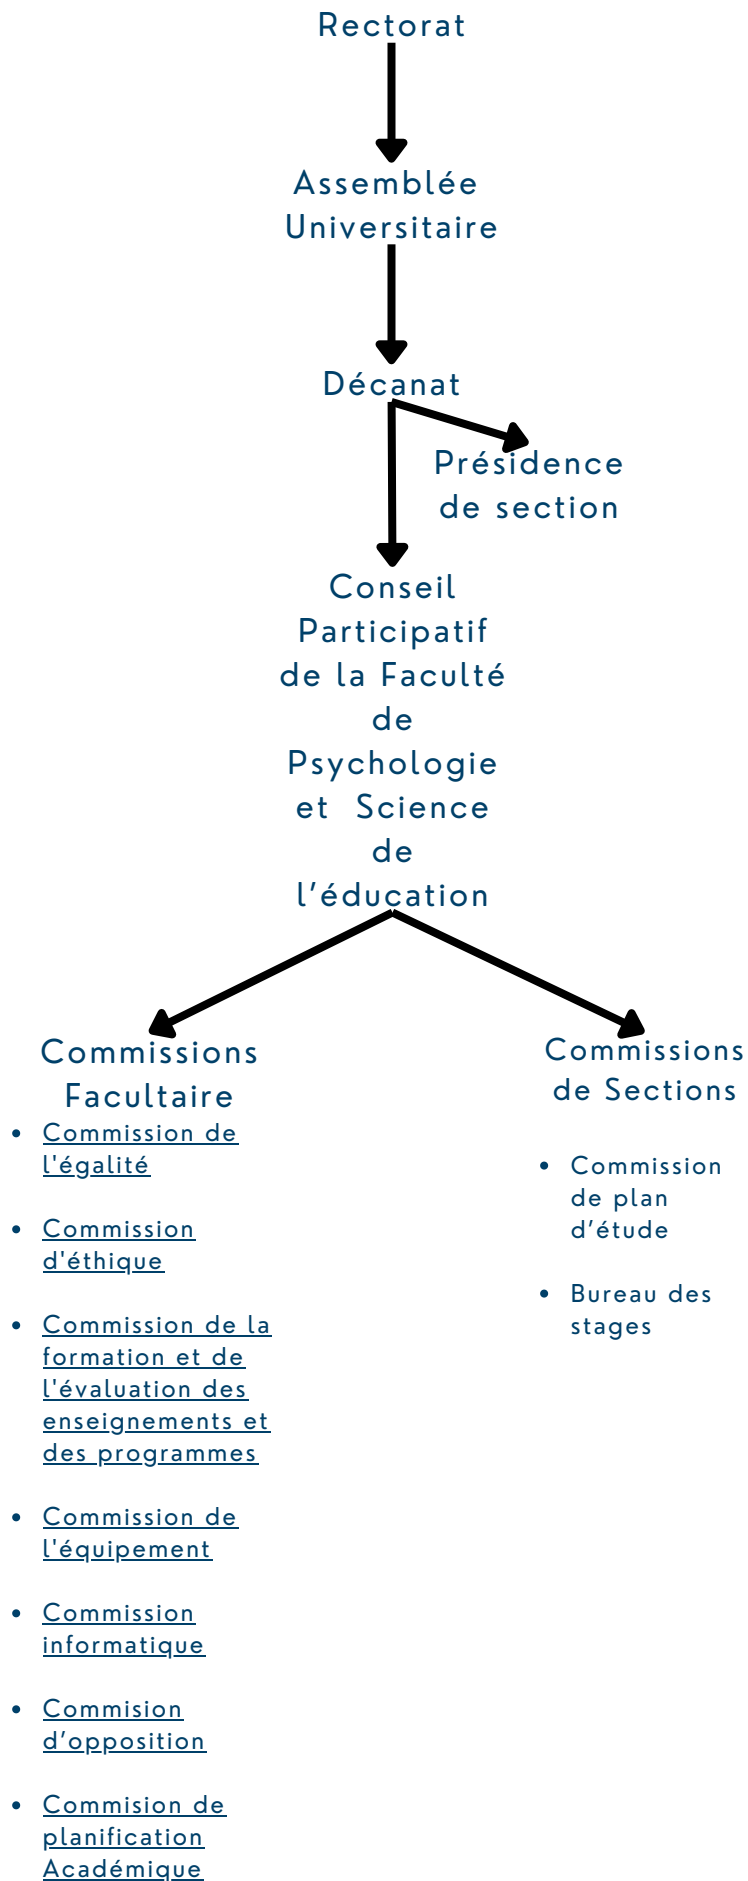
Rectorat

Assemblée Universitaire

Décanat

Présidence de section

Conseil Participatif de la Faculté de Psychologie et Science de l’éducation

Commissions Facultaire

- Commission de l'égalité
- Commission d'éthique
- Commission de la formation et de l'évaluation des enseignements et des programmes
- Commission de l'équipement
- Commission informatique
- Commision d’opposition
- Commision de planification Académique

Commissions de Sections

- Commission de plan d’étude
- Bureau des stages